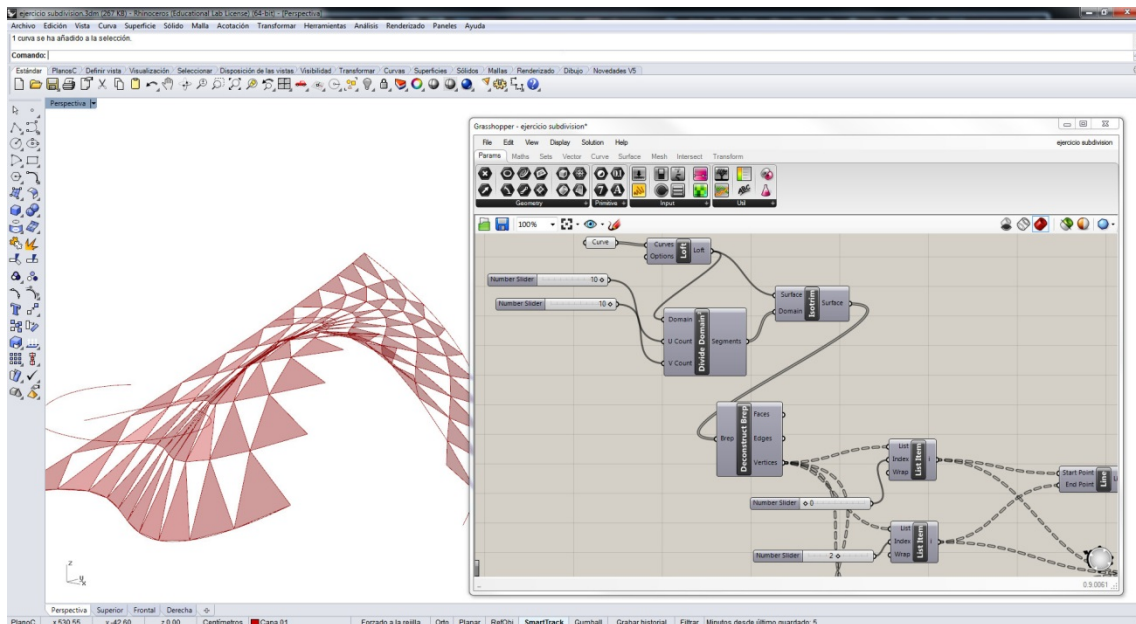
ejercicio subdivision.3dm (297 KB) - Rhinoceros (Educational Lab License) (64-bit) - [Perspective]

Archivo Edición Vista Curva Superficie Sólido Malla Acotación Transformar Herramientas Análisis Renderizado Paneles Ayuda

1 curva se ha añadido a la selección.

Comando:

Estándar PlanosC Definir vista Visualización Seleccionar Disposición de las vistas Visibilidad Transformar Curvas Superficies Sólidos Mallas Renderizado Dibujo Novedades V5

Perspectiva

Grasshopper - ejercicio subdivision*

File Edit View Display Solution Help

ejercicio subdivision

Params Maths Sets Vector Curve Surface Mesh Intersect Transform

Geometry Primitive Input Util

100%

Curve

Curves Options Loft Loft

Number Slider 10

Number Slider 10

Domain U Count V Count Divide Domain Segments

Surface Domain Isotrim Surface

Brep Deconstruct Brep Faces Edges Vertices

List Index Wrap List Item i

Number Slider 0

List Index Wrap List Item i

Number Slider 2

Start Point End Point Line

0.9.0061

z y x

Perspectiva Superior Frontal Derecha

PlanoC x 530.55 y -42.60 z 0.00 Centímetros Capa 01 Forzado a la rejilla Orto Planar RefObj SmartTrack Gumball Grabar historial Filtrar Minutos desde último guardado: 5